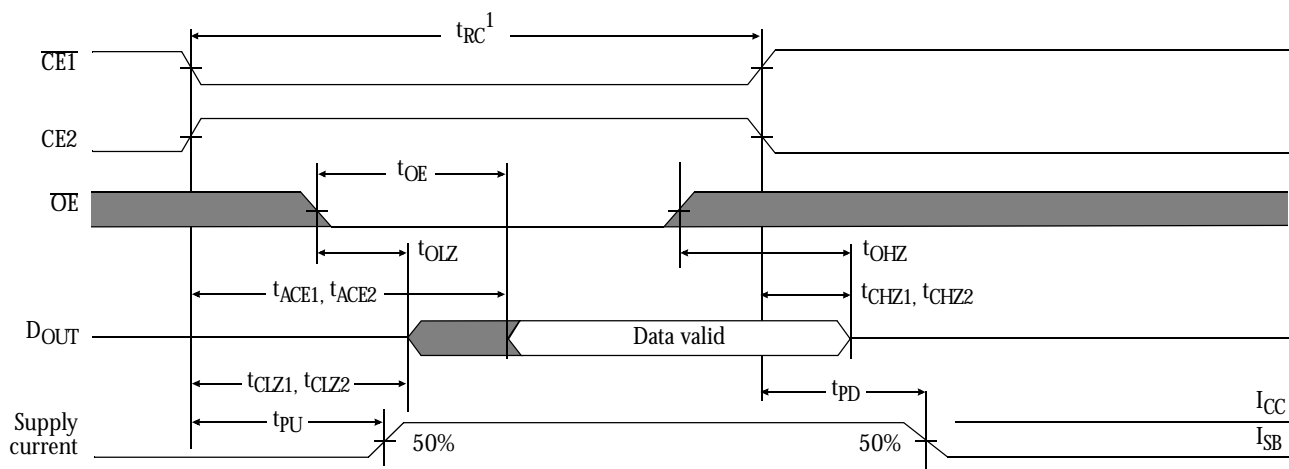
$t_{RC}^{1}$

$\overline{CE1}$

CE2

$t_{OE}$

$\overline{OE}$

$t_{OLZ}$

$t_{OHZ}$

$t_{ACE1}, t_{ACE2}$

$t_{CHZ1}, t_{CHZ2}$

$D_{OUT}$

Data valid

$t_{CLZ1}, t_{CLZ2}$

$t_{PD}$

Supply current

$t_{PU}$

50%

50%

$I_{CC}$

$I_{SB}$